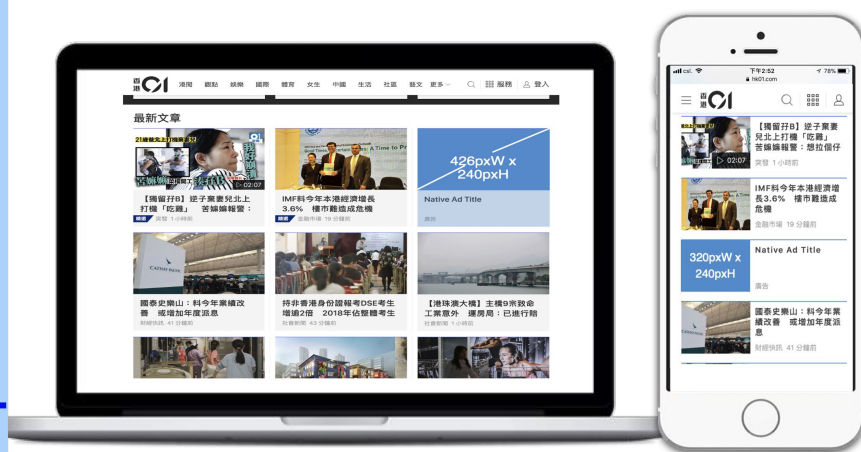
香港01 港聞 觀點 娛樂 國際 體育 女生 中國 生活 社區 藝文 更多 服務 登入

最新文章

21歲爸夫上吉?

我的孩子

02:07

【獨留孖B】逆子棄妻兒北上打機「吃雞」 苦媽媽報警：

實發 1小時前

A Time to

IMF料今年本港經濟增長3.6% 樓市難遺成危機

金融市場 19 分鐘前

426pxW x 240pxH

Native Ad Title

廣告

國泰史樂山：料今年業績改善 或增加年度派息

財經快訊 41 分鐘前

持非香港身份證報考DSE考生增逾2倍 2018年佔整體考生

社會新聞 43 分鐘前

【港珠澳大橋】主橋9宗致命工業意外 運房局：已進行賠

社會新聞 1小時前

下午2:52

78%

hk01.com

香港01

【獨留孖B】逆子棄妻兒北上打機「吃雞」 苦媽媽報警：想拉佢仔

02:07

實發 1小時前

IMF料今年本港經濟增長3.6% 樓市難遺成危機

金融市場 19 分鐘前

320pxW x 240pxH

Native Ad Title

廣告

國泰史樂山：料今年業績改善 或增加年度派息

財經快訊 41 分鐘前